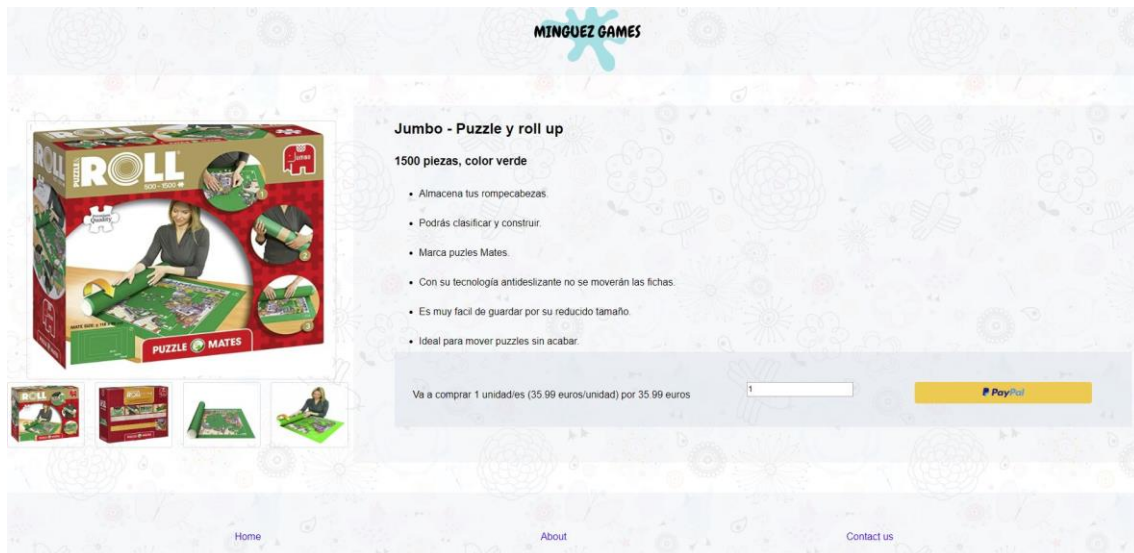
MINGUEZ GAMES

PUZZLE ROLL 500-1500 Jumbo PUZZLE MATES

Jumbo - Puzzle y roll up

1500 piezas, color verde

- Almacena tus rompecabezas.
- Podrás clasificar y construir.
- Marca puzles Mates.
- Con su tecnología antideslizante no se moverán las fichas.
- Es muy facil de guardar por su reducido tamaño.
- Ideal para mover puzzles sin acabar.

Va a comprar 1 unidad/es (35.99 euros/unidad) por 35.99 euros

1

PayPal

Home

About

Contact us